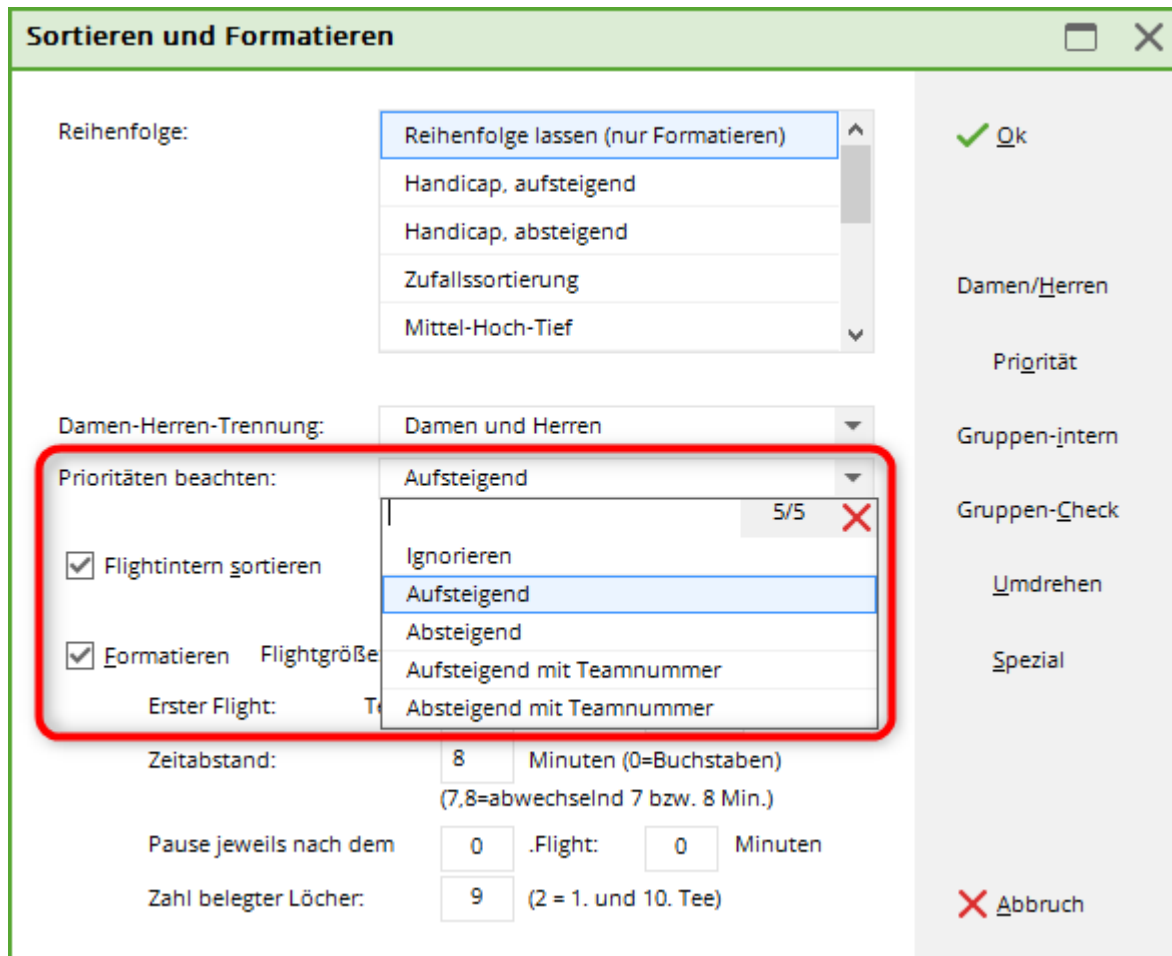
Sortieren und Formatieren

Reihenfolge:

Reihenfolge lassen (nur Formatieren)
Handicap, aufsteigend
Handicap, absteigend
Zufallssortierung
Mittel-Hoch-Tief

Damen-Herren-Trennung: Damen und Herren

Prioritäten beachten: Aufsteigend

5/5

Flightintern sortieren

Ignorieren
Aufsteigend
Absteigend
Aufsteigend mit Teamnummer
Absteigend mit Teamnummer

Formatieren Flightgröße

Erster Flight: Te

Zeitabstand: 8 Minuten (0=Buchstaben)
(7,8=abwechselnd 7 bzw. 8 Min.)

Pause jeweils nach dem 0 .Flight: 0 Minuten

Zahl belegter Löcher: 9 (2 = 1. und 10. Tee)

Ok

Damen/Herren

Priorität

Gruppen-intern

Gruppen-Check

Umdrehen

Spezial

Abbruch